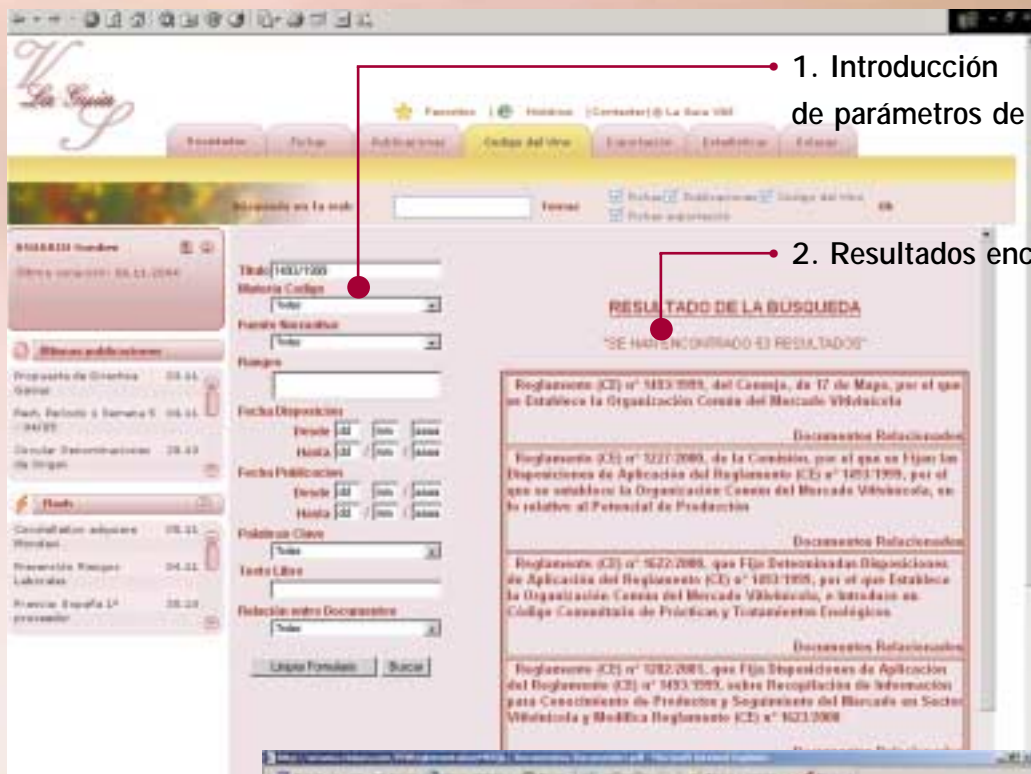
1. Introducción de parámetros de

2. Resultados enc

La Guía

Favoritos | Inicio | Contactar | La Guía VSE

Escaparate | Fichas | Publicaciones | Codigo del Vino | Exportación | Estadísticas | Enlaces

Busqueda en la web | Fichas | Publicaciones | Codigo del Vino | Fichas exportación

USUARIO Nombre
Última conexión: 03.11.2004

Últimas publicaciones
Propuesta de Directiva 04.11
Rech. Periodo 1 Semana 5 04.11
Circular Denominaciones 28.10

Flash
Constitution adquiere 05.11
Prevención Riesgos Laborales 04.11
Francia España 1ª 28.10

Titulo 1493/1999
Materia Codigo
Todas
Fuente Normativa
Todas
Rangos
Fecha Disposicion
Desde dd / mm / aaaa
Hasta dd / mm / aaaa
Fecha Publicacion
Desde dd / mm / aaaa
Hasta dd / mm / aaaa
Palabras Clave
Todas
Texto Libre
Relacion entre Documentos
Todas

Limpiar Formulario | Buscar

RESULTADO DE LA BUSQUEDA
"SE HAN ENCONTRADO 83 RESULTADOS"

Reglamento (CE) nº 1493/1999, del Consejo, de 17 de Mayo, por el que se Establece la Organización Común del Mercado Vitivinícola
Documentos Relacionados

Reglamento (CE) nº 1227/2000, de la Comisión, por el que se Fijan las Disposiciones de Aplicación del Reglamento (CE) nº 1493/1999, por el que se establece la Organización Común del Mercado Vitivinícola, en lo relativo al Potencial de Producción
Documentos Relacionados

Reglamento (CE) nº 1622/2000, que Fija Determinadas Disposiciones de Aplicación del Reglamento (CE) nº 1493/1999, por el que Establece la Organización Común del Mercado Vitivinícola, e Introduce un Código Comunitario de Prácticas y Tratamientos Enológicos
Documentos Relacionados

Reglamento (CE) nº 1282/2001, que Fija Disposiciones de Aplicación del Reglamento (CE) nº 1493/1999, sobre Recopilación de Información para Conocimiento de Productos y Seguimiento del Mercado en Sector Vitivinícola y Modifica Reglamento (CE) nº 1623/2000
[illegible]